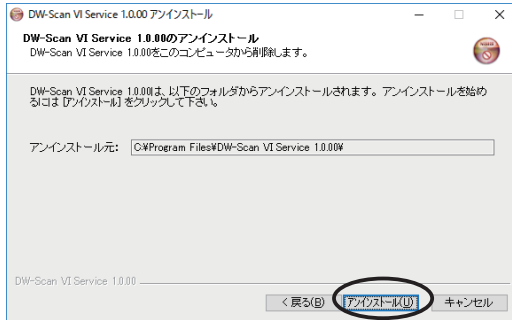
DW-Scan VI Service 1.0.00 アンインストール

DW-Scan VI Service 1.0.00のアンインストール
DW-Scan VI Service 1.0.00をこのコンピュータから削除します。

DW-Scan VI Service 1.0.00は、以下のフォルダからアンインストールされます。アンインストールを始めるには [アンインストール] をクリックして下さい。

アンインストール元: C:¥Program Files¥DW-Scan VI Service 1.0.00¥

DW-Scan VI Service 1.0.00

< 戻る(B)
アンインストール(U)
キャンセル